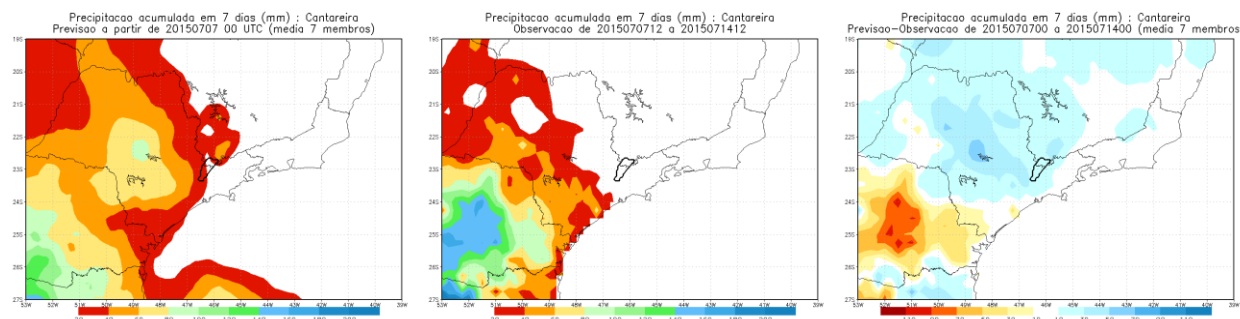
Precipitacao acumulada em 7 dias (mm) : Cantareira
Previsao a partir de 20150707 00 UTC (media 7 membros)

19S
20S
21S
22S
23S
24S
25S
26S
27S
53W 52W 51W 50W 49W 48W 47W 46W 45W 44W 43W 42W 41W 40W 39W

Precipitacao acumulada em 7 dias (mm) : Cantareira
Observacao de 2015070712 a 2015071412

19S
20S
21S
22S
23S
24S
25S
26S
27S
53W 52W 51W 50W 49W 48W 47W 46W 45W 44W 43W 42W 41W 40W 39W

Precipitacao acumulada em 7 dias (mm) : Cantareira
Previsao-Observacao de 2015070700 a 2015071400 (media 7 membros

19S
20S
21S
22S
23S
24S
25S
26S
27S
53W 52W 51W 50W 49W 48W 47W 46W 45W 44W 43W 42W 41W 40W 39W